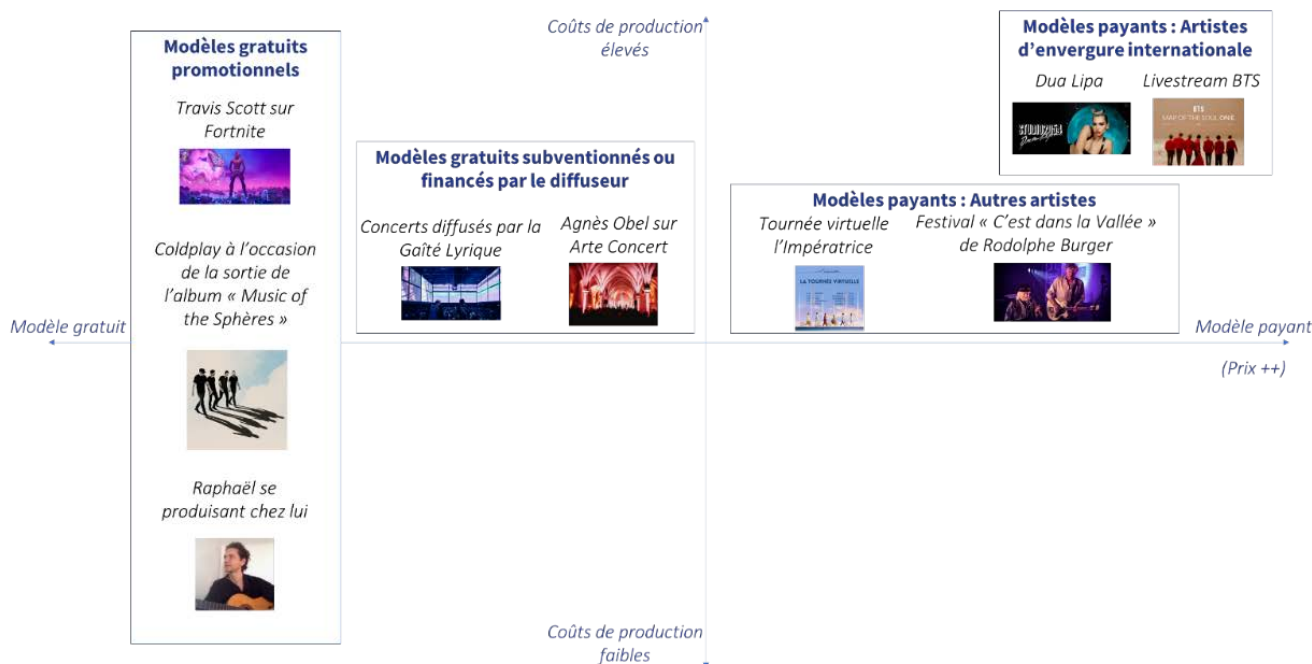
Coûts de production élevés

Modèles gratuits promotionnels

Travis Scott sur Fortnite

Coldplay à l'occasion de la sortie de l'album « Music of the Sphères »

Raphaël se produisant chez lui

Modèles gratuits subventionnés ou financés par le diffuseur

Concerts diffusés par la Gaîté Lyrique

Agnès Obel sur Arte Concert

Modèles payants : Artistes d'envergure internationale

Dua Lipa

Livestream BTS

Modèles payants : Autres artistes

Tournée virtuelle l'Impératrice

LA TOURNÉE VIRTUELLE

Festival « C'est dans la Vallée » de Rodolphe Burger

Modèle gratuit

Modèle payant

(Prix ++)

Coûts de production faibles